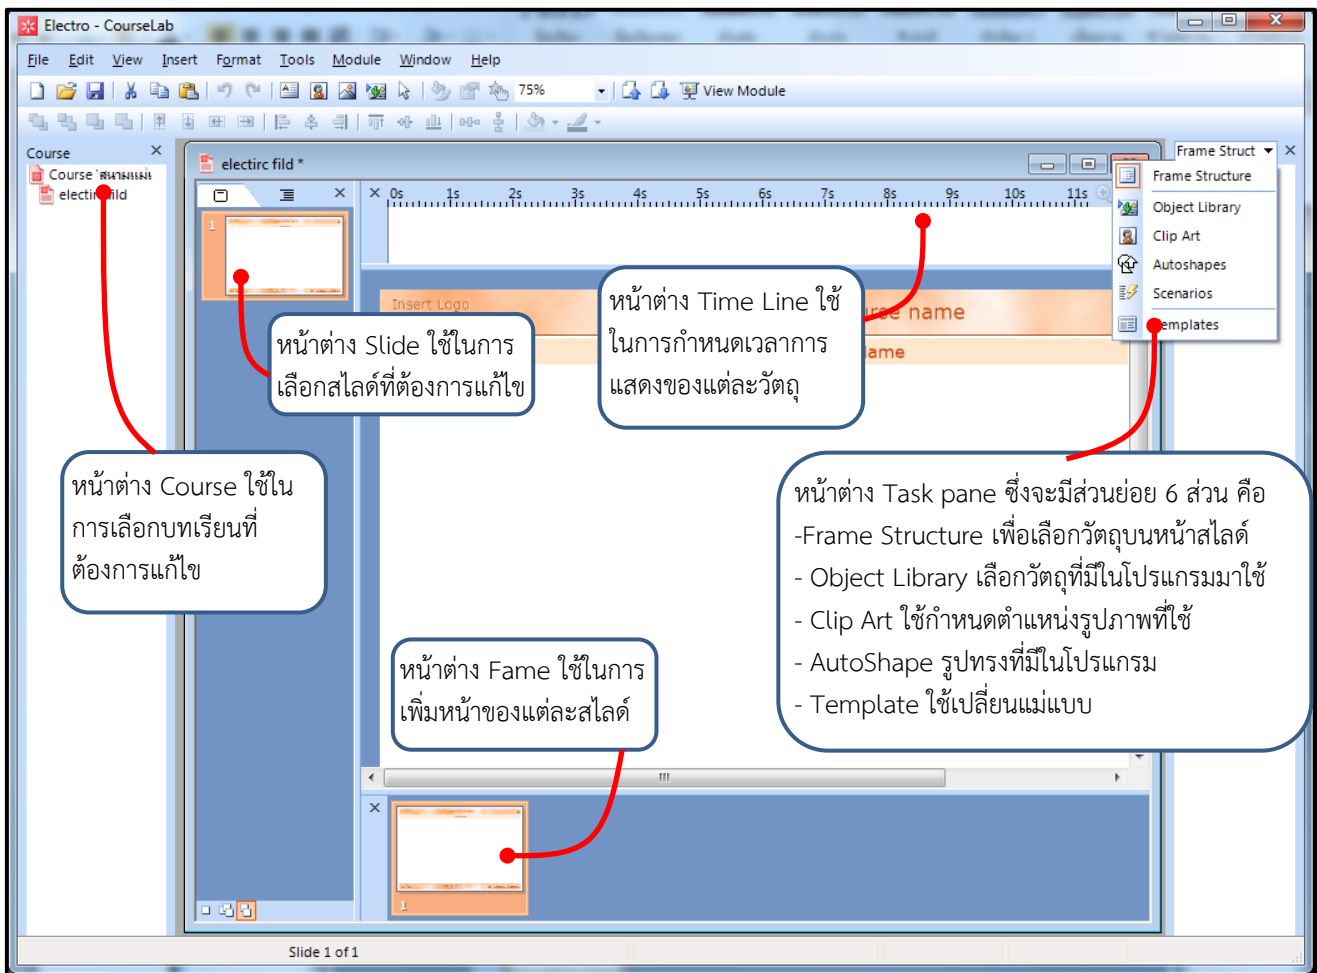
Electro - CourseLab

File Edit View Insert Format Tools Module Window Help

75% View Module

Course

Course 'สนามแม่เหล็ก

electi fild

electirc fild *

0s 1s 2s 3s 4s 5s 6s 7s 8s 9s 10s 11s

1

Insert Logo

urse name

ame

Frame Struct

Frame Structure

Object Library

Clip Art

Autoshapes

Scenarios

emplates

หน้าต่าง Slide ใช้ในการเลือกสไลด์ที่ต้องการแก้ไข

หน้าต่าง Time Line ใช้ในการกำหนดเวลาการแสดงของแต่ละวัตถุ

หน้าต่าง Course ใช้ในการเลือกบทเรียนที่ต้องการแก้ไข

หน้าต่าง Task pane ซึ่งจะมีส่วนย่อย 6 ส่วน คือ
-Frame Structure เพื่อเลือกวัตถุบนหน้าสไลด์
- Object Library เลือกวัตถุที่มีในโปรแกรมมาใช้
- Clip Art ใช้กำหนดตำแหน่งรูปภาพที่ใช้
- AutoShape รูปทรงที่มีในโปรแกรม
- Template ใช้เปลี่ยนแม่แบบ

หน้าต่าง Fame ใช้ในการเพิ่มหน้าของแต่ละสไลด์

1

Slide 1 of 1